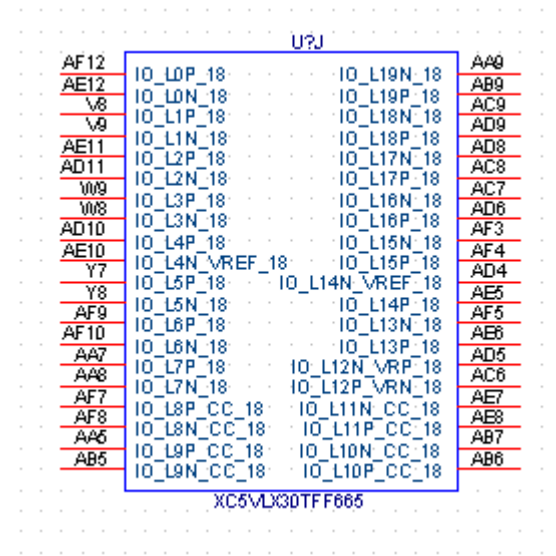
U?J

| | | | |
|---|---|---|---|
| AF12 | IO_L0P_18 | IO_L19N_18 | AA9 |
| AE12 | IO_L0N_18 | IO_L19P_18 | AB9 |
| V8 | IO_L1P_18 | IO_L18N_18 | AC9 |
| V9 | IO_L1N_18 | IO_L18P_18 | AD9 |
| AE11 | IO_L2P_18 | IO_L17N_18 | AD8 |
| AD11 | IO_L2N_18 | IO_L17P_18 | AC8 |
| W9 | IO_L3P_18 | IO_L16N_18 | AC7 |
| W8 | IO_L3N_18 | IO_L16P_18 | AD6 |
| AD10 | IO_L4P_18 | IO_L15N_18 | AF3 |
| AE10 | IO_L4N_VREF_18 | IO_L15P_18 | AF4 |
| Y7 | IO_L5P_18 | IO_L14N_VREF_18 | AD4 |
| Y8 | IO_L5N_18 | IO_L14P_18 | AE5 |
| AF9 | IO_L6P_18 | IO_L13N_18 | AF5 |
| AF10 | IO_L6N_18 | IO_L13P_18 | AE6 |
| AA7 | IO_L7P_18 | IO_L12N_VRP_18 | AD5 |
| AA8 | IO_L7N_18 | IO_L12P_VRN_18 | AC6 |
| AF7 | IO_L8P_CC_18 | IO_L11N_CC_18 | AE7 |
| AF8 | IO_L8N_CC_18 | IO_L11P_CC_18 | AE8 |
| AA5 | IO_L9P_CC_18 | IO_L10N_CC_18 | AB7 |
| AB5 | IO_L9N_CC_18 | IO_L10P_CC_18 | AB6 |

XC5VLX30TFF665